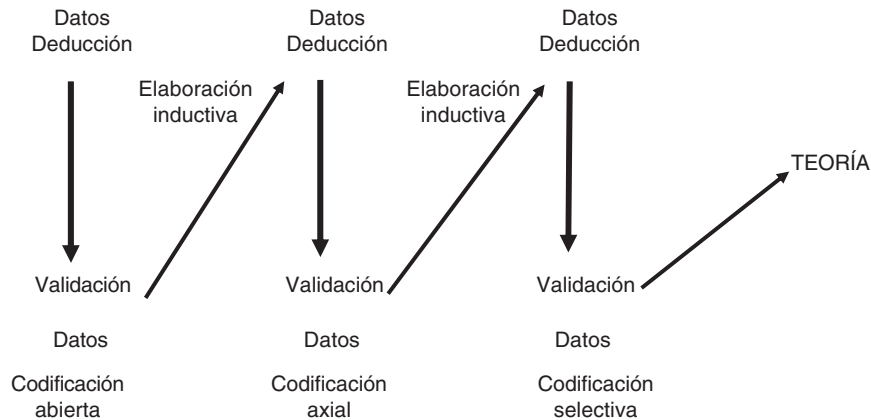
Datos
Deducción

Elaboración
inductiva

Datos
Deducción

Elaboración
inductiva

Datos
Deducción

TEORÍA

Validación

Validación

Validación

Datos

Datos

Datos

Codificación
abierta

Codificación
axial

Codificación
selectiva